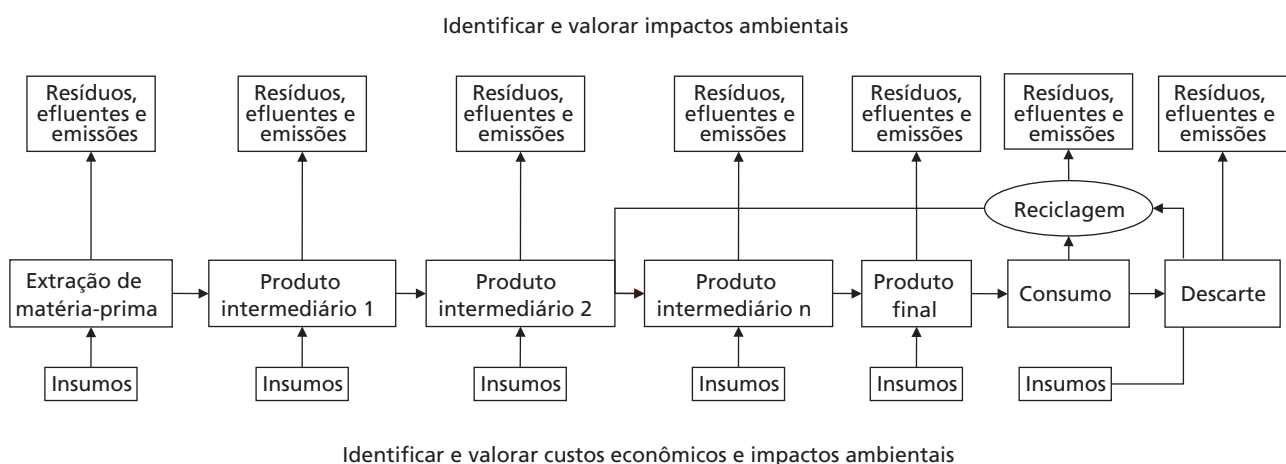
Identificar e valorar impactos ambientais

Resíduos, efluentes e emissões

Resíduos, efluentes e emissões

Resíduos, efluentes e emissões

Resíduos, efluentes e emissões

Resíduos, efluentes e emissões

Resíduos, efluentes e emissões

Resíduos, efluentes e emissões

Reciclagem

Extração de matéria-prima

Produto intermediário 1

Produto intermediário 2

Produto intermediário n

Produto final

Consumo

Descarte

Insumos

Insumos

Insumos

Insumos

Insumos

Insumos

Identificar e valorar custos econômicos e impactos ambientais